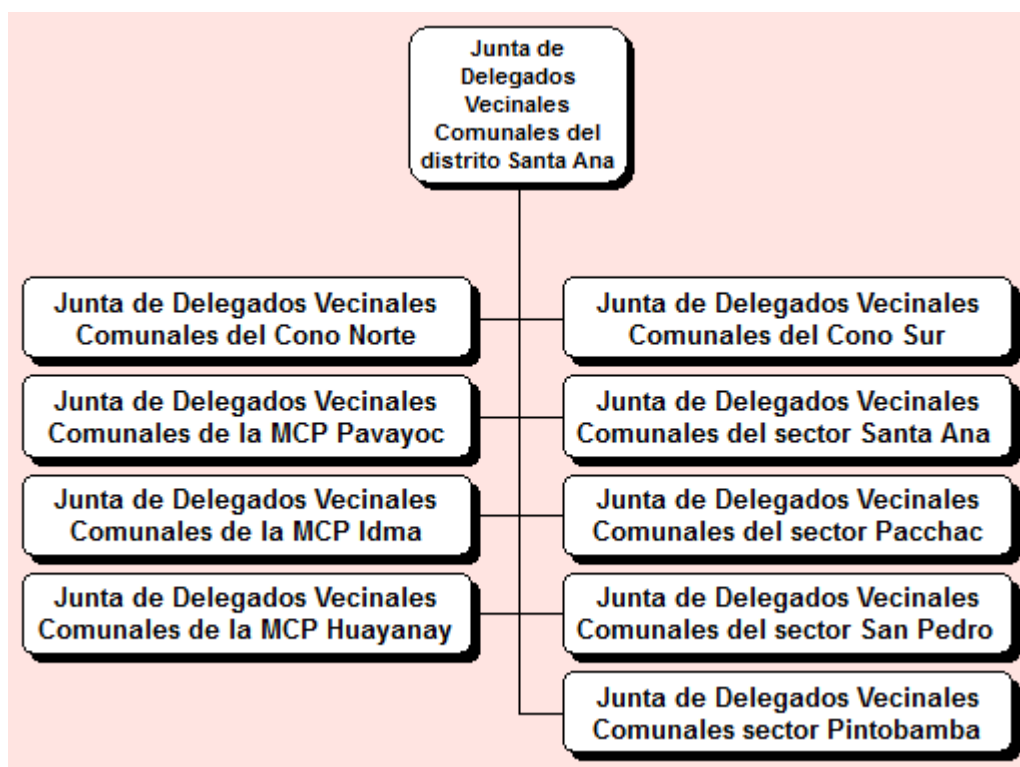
Junta de Delegados Vecinales Comunales del distrito Santa Ana

Junta de Delegados Vecinales Comunales del Cono Norte

Junta de Delegados Vecinales Comunales del Cono Sur

Junta de Delegados Vecinales Comunales de la MCP Pavayoc

Junta de Delegados Vecinales Comunales del sector Santa Ana

Junta de Delegados Vecinales Comunales de la MCP Idma

Junta de Delegados Vecinales Comunales del sector Pacchac

Junta de Delegados Vecinales Comunales de la MCP Huayanay

Junta de Delegados Vecinales Comunales del sector San Pedro

Junta de Delegados Vecinales Comunales sector Pintobamba